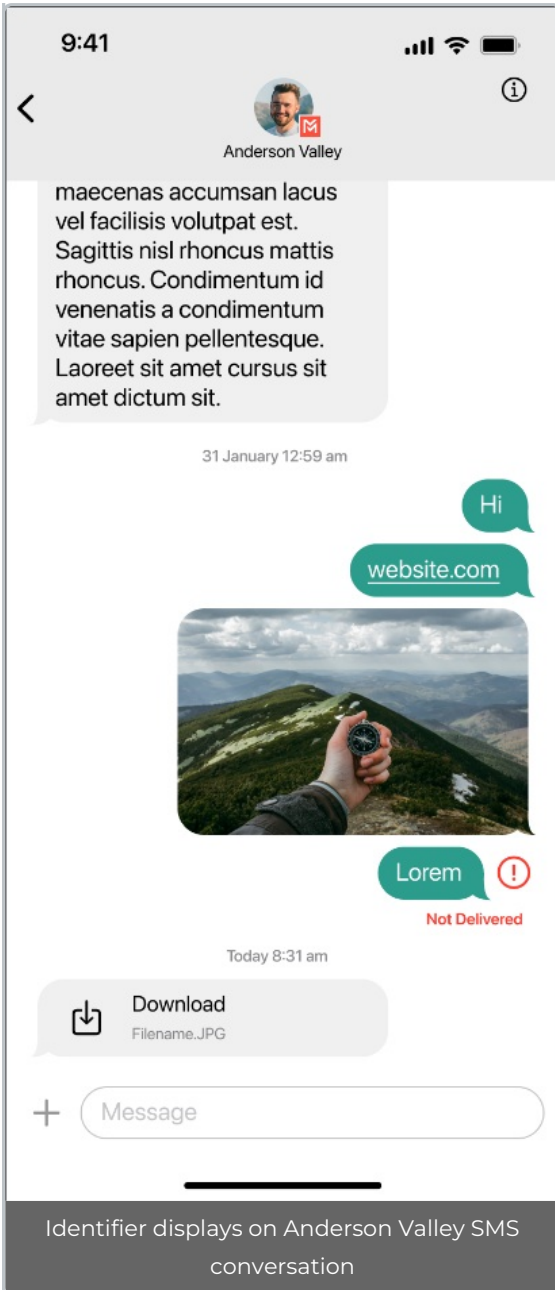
9:41

Anderson Valley

maecenas accumsan lacus vel facilisis volutpat est. Sagittis nisl rhoncus mattis rhoncus. Condimentum id venenatis a condimentum vitae sapien pellentesque. Laoreet sit amet cursus sit amet dictum sit.

31 January 12:59 am

Hi

website.com

Lorem

Not Delivered

Today 8:31 am

Download
Filename.JPG

Message

Identifier displays on Anderson Valley SMS conversation